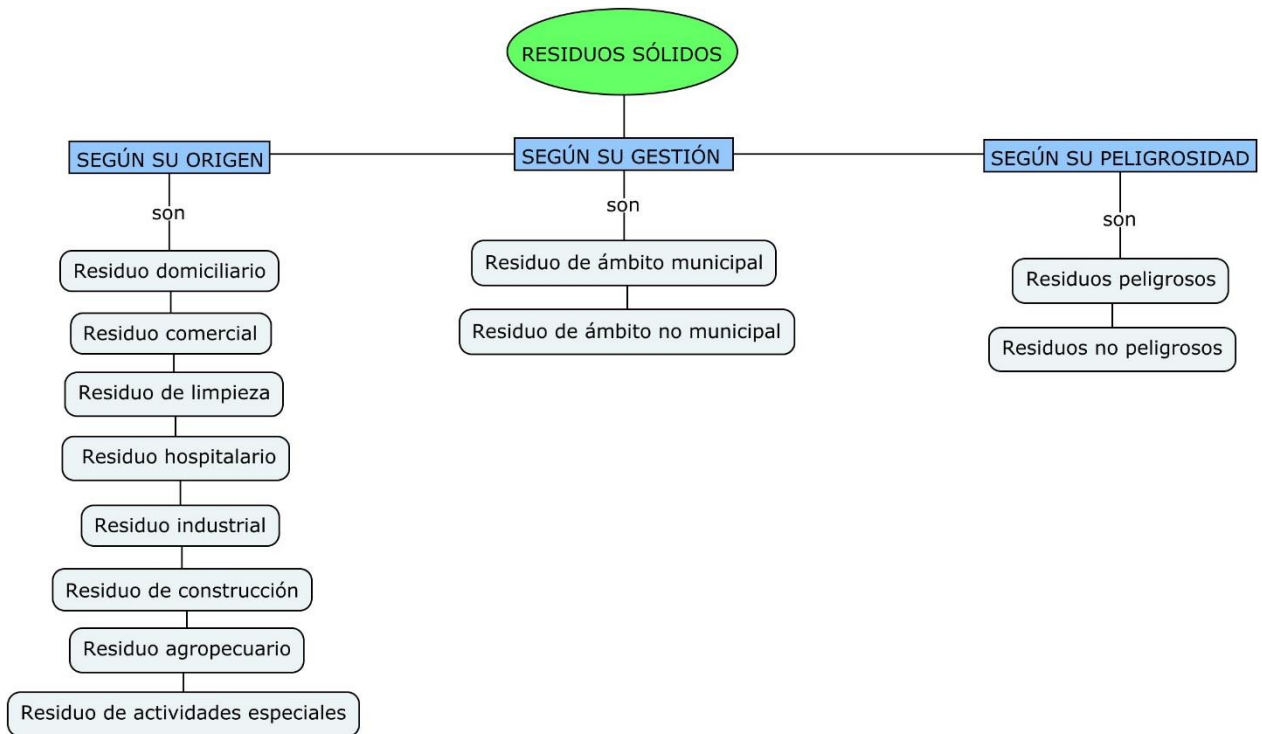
RESIDUOS SÓLIDOS

SEGÚN SU ORIGEN

son

Residuo domiciliario

Residuo comercial

Residuo de limpieza

Residuo hospitalario

Residuo industrial

Residuo de construcción

Residuo agropecuario

Residuo de actividades especiales

SEGÚN SU GESTIÓN

son

Residuo de ámbito municipal

Residuo de ámbito no municipal

SEGÚN SU PELIGROSIDAD

son

Residuos peligrosos

Residuos no peligrosos